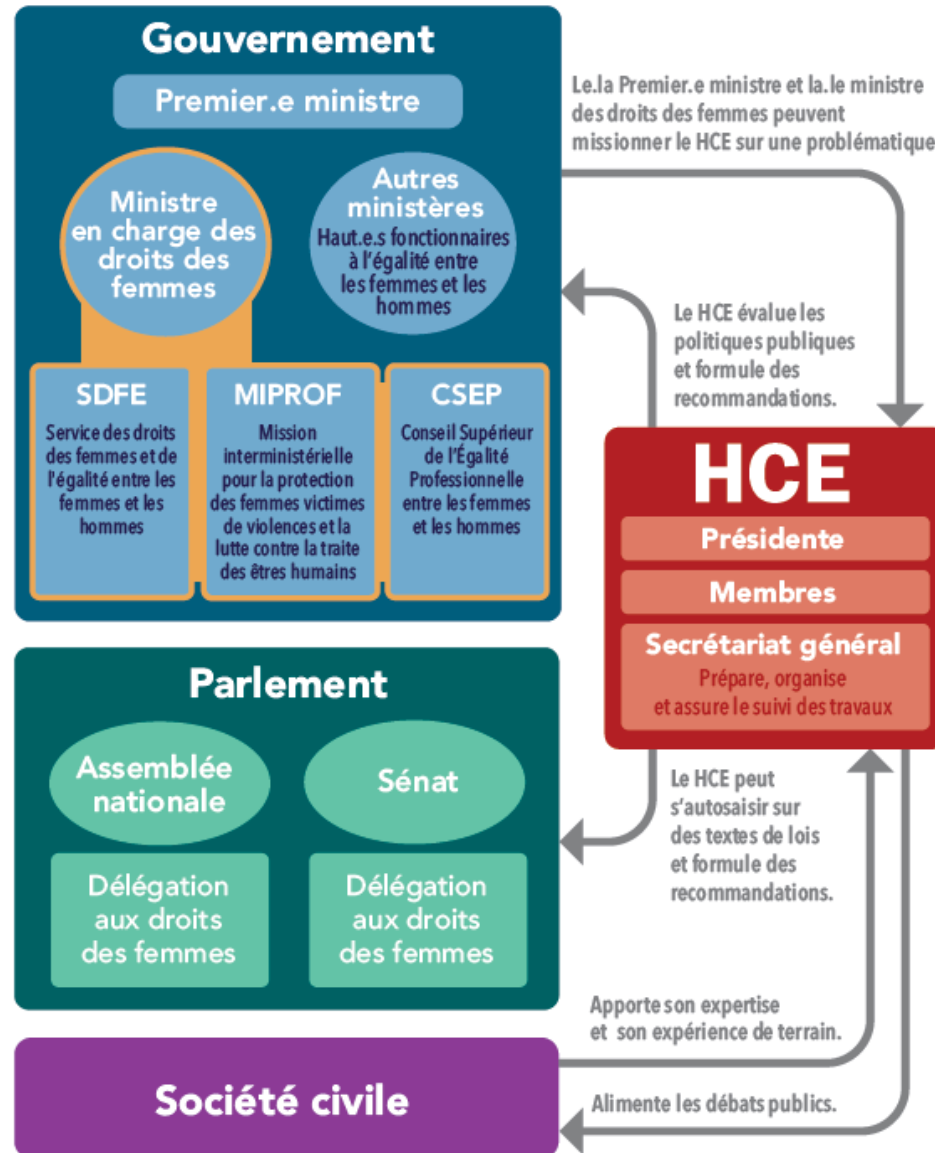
Gouvernement

Premier.e ministre

Ministre en charge des droits des femmes

Autres ministères

Haut.e.s fonctionnaires à l'égalité entre les femmes et les hommes

SDFE

Service des droits des femmes et de l'égalité entre les femmes et les hommes

MIPROF

Mission interministérielle pour la protection des femmes victimes de violences et la lutte contre la traite des êtres humains

CSEP

Conseil Supérieur de l'Égalité Professionnelle entre les femmes et les hommes

Le.la Premier.e ministre et la.le ministre des droits des femmes peuvent missionner le HCE sur une problématique

Le HCE évalue les politiques publiques et formule des recommandations.

HCE

Présidente

Membres

Secrétariat général

Prépare, organise et assure le suivi des travaux

Parlement

Assemblée nationale

Sénat

Délégation aux droits des femmes

Délégation aux droits des femmes

Le HCE peut s'autosaisir sur des textes de lois et formule des recommandations.

Apporte son expertise et son expérience de terrain.

Société civile

Alimente les débats publics.